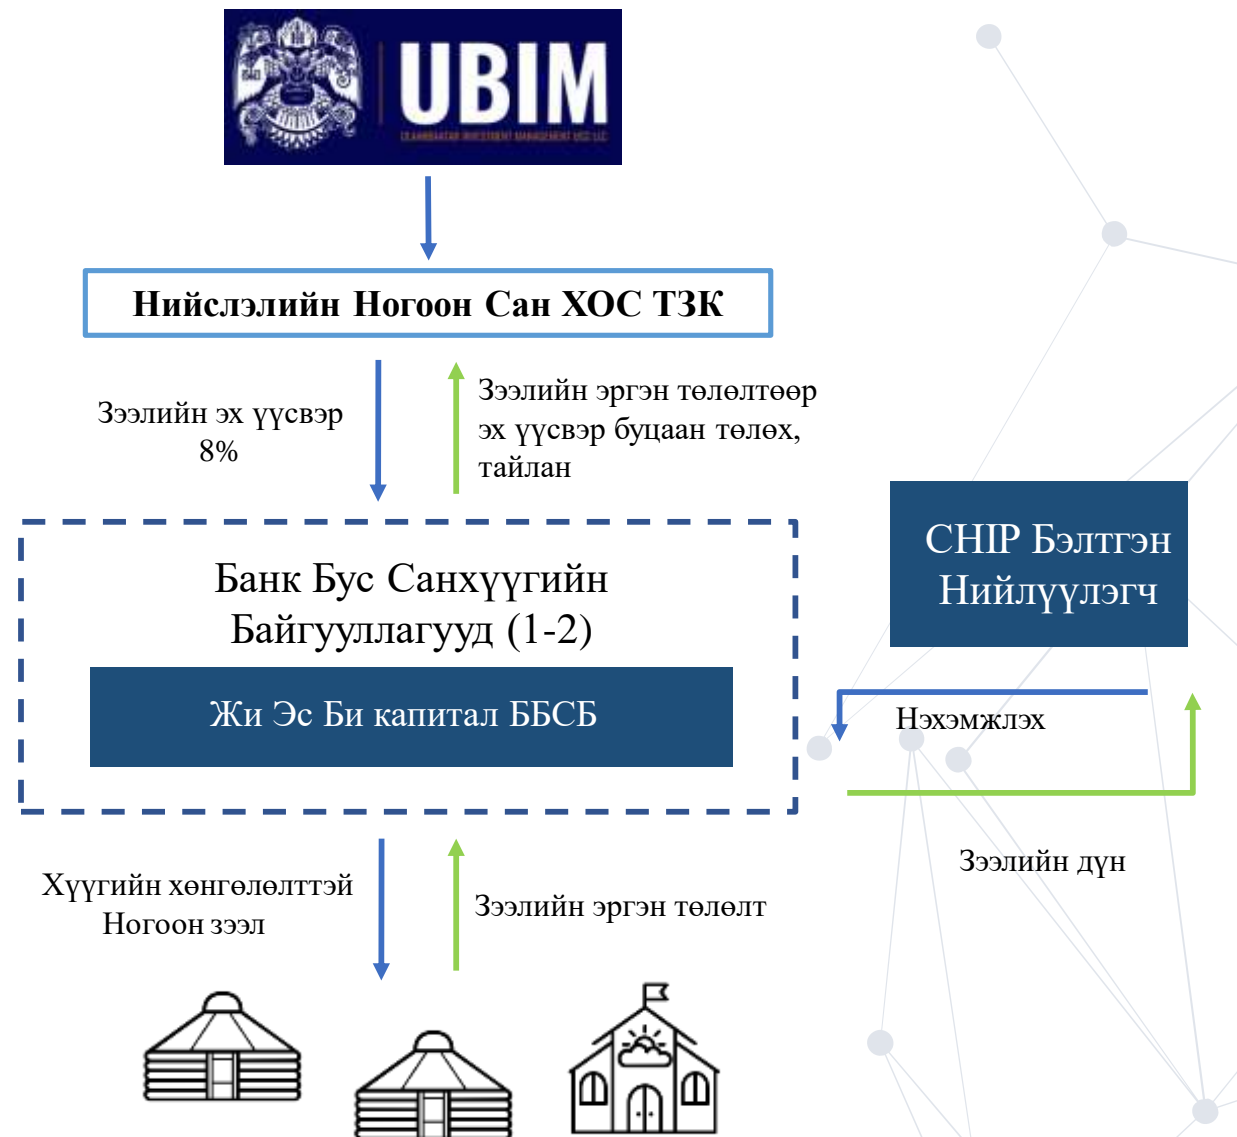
UBIM

ULAANBAATAR INVESTMENT MANAGEMENT UCC LLC

Нийслэлийн Ногоон Сан ХОС ТЗК

Зээлийн эх үүсвэр 8%

Зээлийн эргэн төлөлтөөр эх үүсвэр буцаан төлөх, тайлан

Банк Бус Санхүүгийн Байгууллагууд (1-2)

Жи Эс Би капитал ББСБ

СНІР Бэлтгэн Нийлүүлэгч

Нэхэмжлэх

Зээлийн дүн

Хүүгийн хөнгөлөлттэй Ногоон зээл

Зээлийн эргэн төлөлт